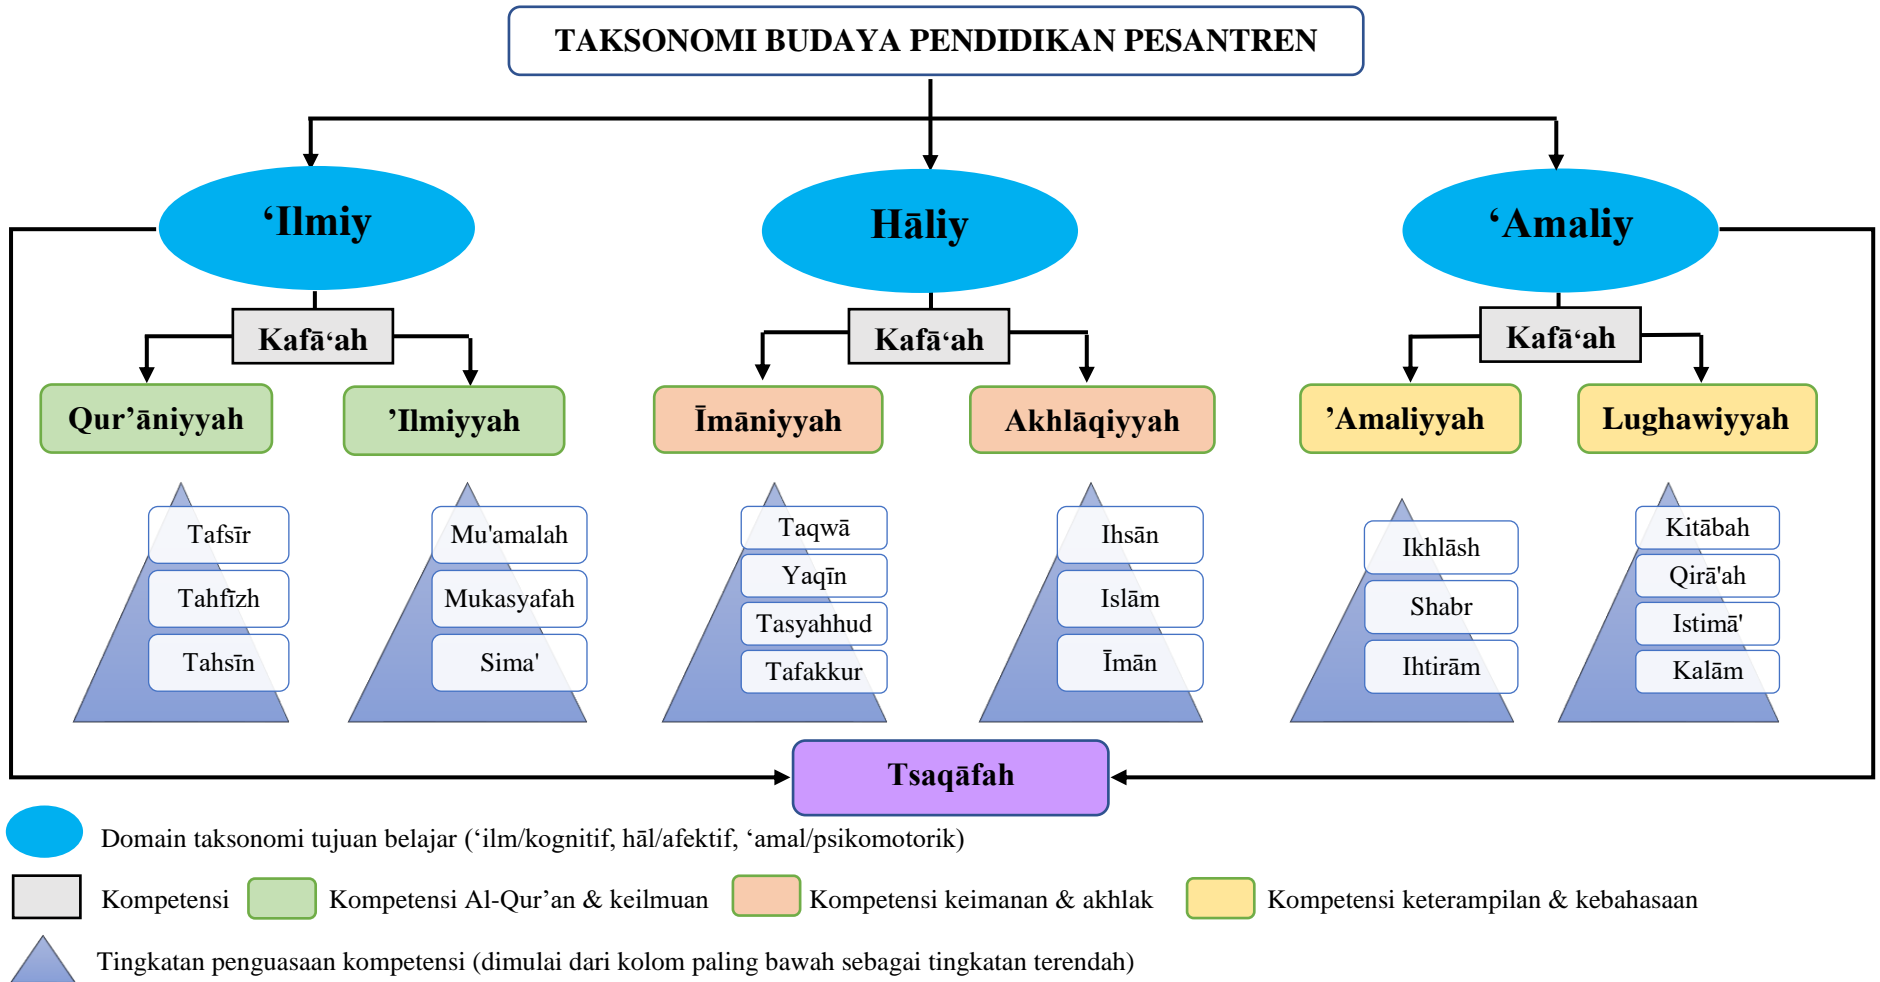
TAKSONOMI BUDAYA PENDIDIKAN PESANTREN

‘Ilmiy

Kafā‘ah

Qur’āniyyah

’Ilmiyyah

Tafsīr
Tahfīzh
Tahsīn

Mu'amalah
Mukasyafah
Sima'

Hāliy

Kafā‘ah

Īmāniyyah

Akhlāqiyyah

Taqwā
Yaqīn
Tasyahhud
Tafakkur

Ihsān
Islām
Īmān

‘Amaliy

Kafā‘ah

’Amaliyyah

Lughawiyyah

Ikhlāsh
Shabr
Ihtirām

Kitābah
Qirā'ah
Istimā'
Kalām

Tsaqāfah

Domain taksonomi tujuan belajar (‘ilm/kognitif, hāl/afektif, ‘amal/psikomotorik)

Kompetensi

Kompetensi Al-Qur’an & keilmuan

Kompetensi keimanan & akhlak

Kompetensi keterampilan & kebahasaan

Tingkatan penguasaan kompetensi (dimulai dari kolom paling bawah sebagai tingkatan terendah)